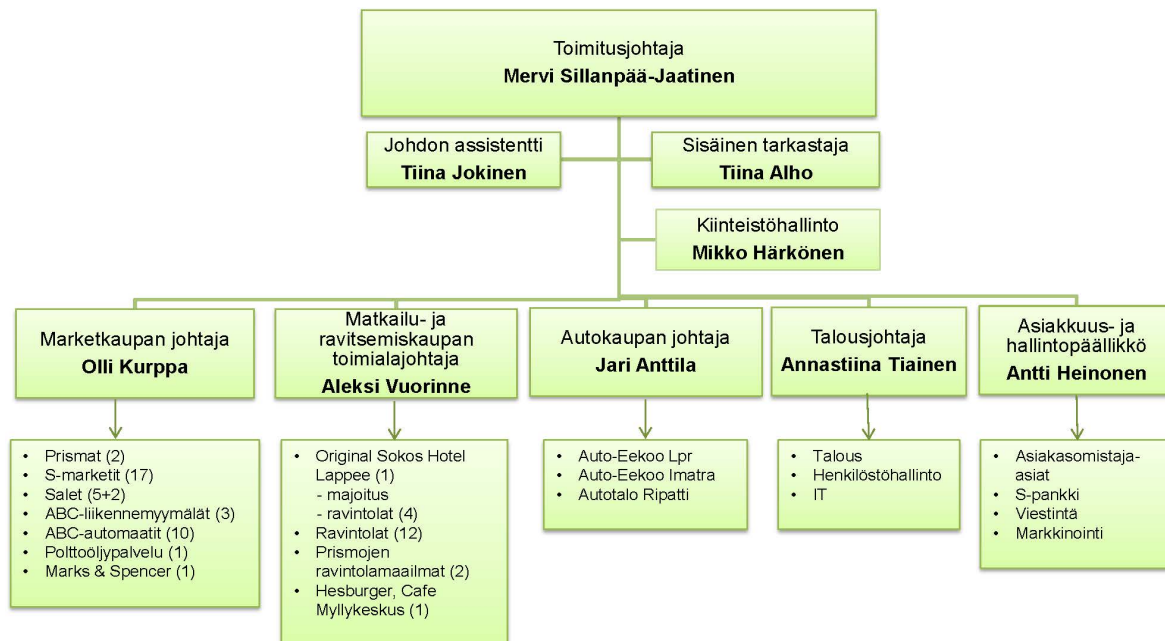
Toimitusjohtaja
**Mervi Sillanpää-Jaatinen**

Johdon assistentti
**Tiina Jokinen**

Sisäinen tarkastaja
**Tiina Alho**

Kiinteistöhallinto
**Mikko Härkönen**

Marketkaupan johtaja
**Olli Kurppa**

- Prismat (2)
- S-marketit (17)
- Salet (5+2)
- ABC-liikennemyymälät (3)
- ABC-automaatit (10)
- Polttoöljypalvelu (1)
- Marks & Spencer (1)

Matkailu- ja ravitsemiskaupan toimialajohtaja
**Aleksi Vuorinne**

- Original Sokos Hotel Lappee (1)
  - majoitus
  - ravintolat (4)
- Ravintolat (12)
- Prismojen ravintolamaailmat (2)
- Hesburger, Cafe Myllykeskus (1)

Autokaupan johtaja
**Jari Anttila**

- Auto-Eekoo Lpr
- Auto-Eekoo Imatra
- Autotalo Ripatti

Talousjohtaja
**Annastiina Tiainen**

- Talous
- Henkilöstöhallinto
- IT

Asiakkuus- ja hallintopäällikkö
**Antti Heinonen**

- Asiakasomistaja-asiat
- S-pankki
- Viestintä
- Markkinointi